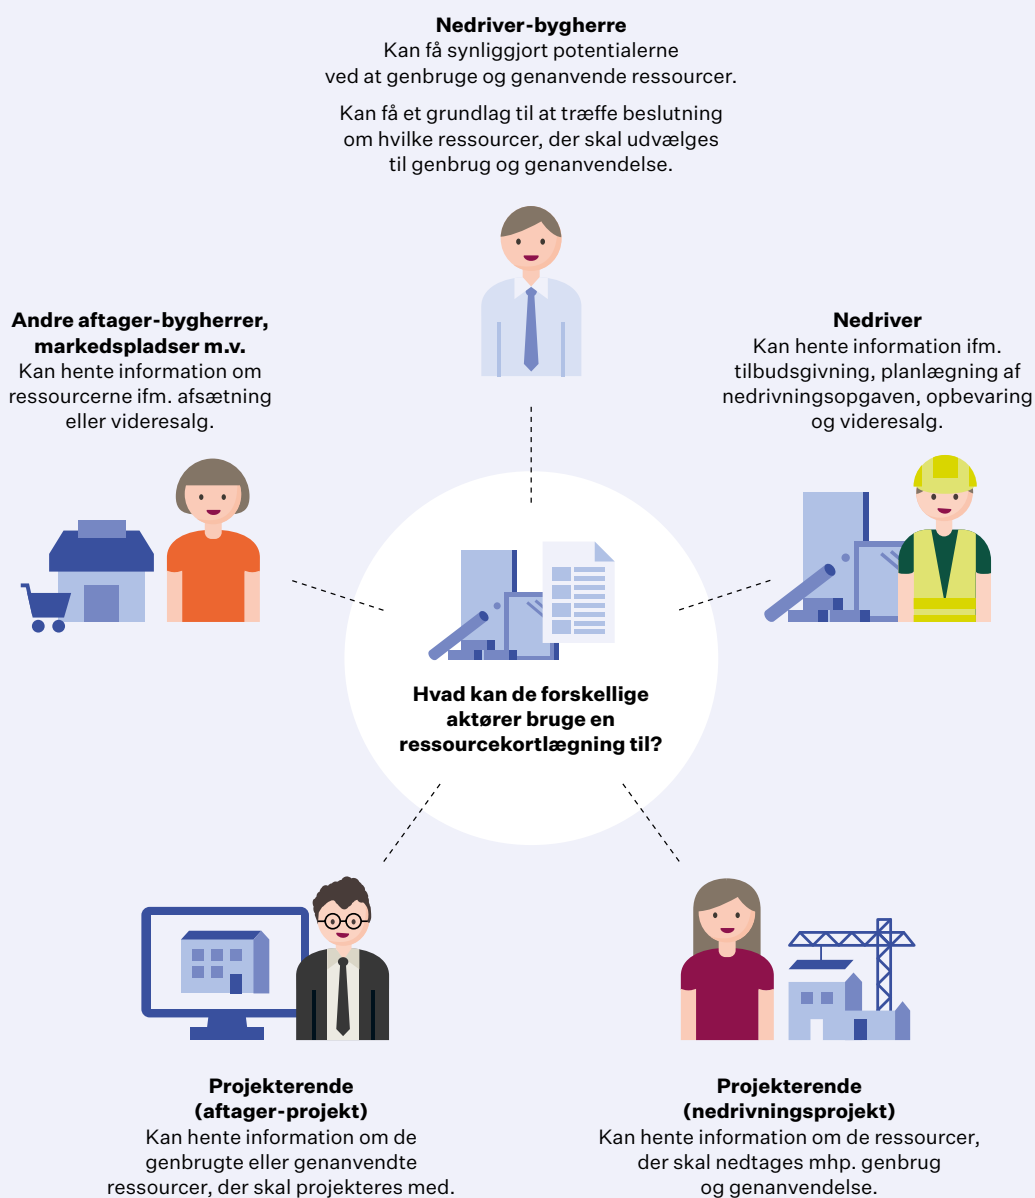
**Nedriver-bygherre**
Kan få synliggjort potentialerne ved at genbruge og genanvende ressourcer.

Kan få et grundlag til at træffe beslutning om hvilke ressourcer, der skal udvælges til genbrug og genanvendelse.

**Andre aftager-bygherrer, markedspladser m.v.**
Kan hente information om ressourcerne ifm. afsætning eller videresalg.

**Nedriver**
Kan hente information ifm. tilbudsgivning, planlægning af nedrivningsopgaven, opbevaring og videresalg.

**Hvad kan de forskellige aktører bruge en ressourcekortlægning til?**

**Projekterende (aftager-projekt)**
Kan hente information om de genbrugte eller genanvendte ressourcer, der skal projekteres med.

**Projekterende (nedrivningsprojekt)**
Kan hente information om de ressourcer, der skal nedtages mhp. genbrug og genanvendelse.